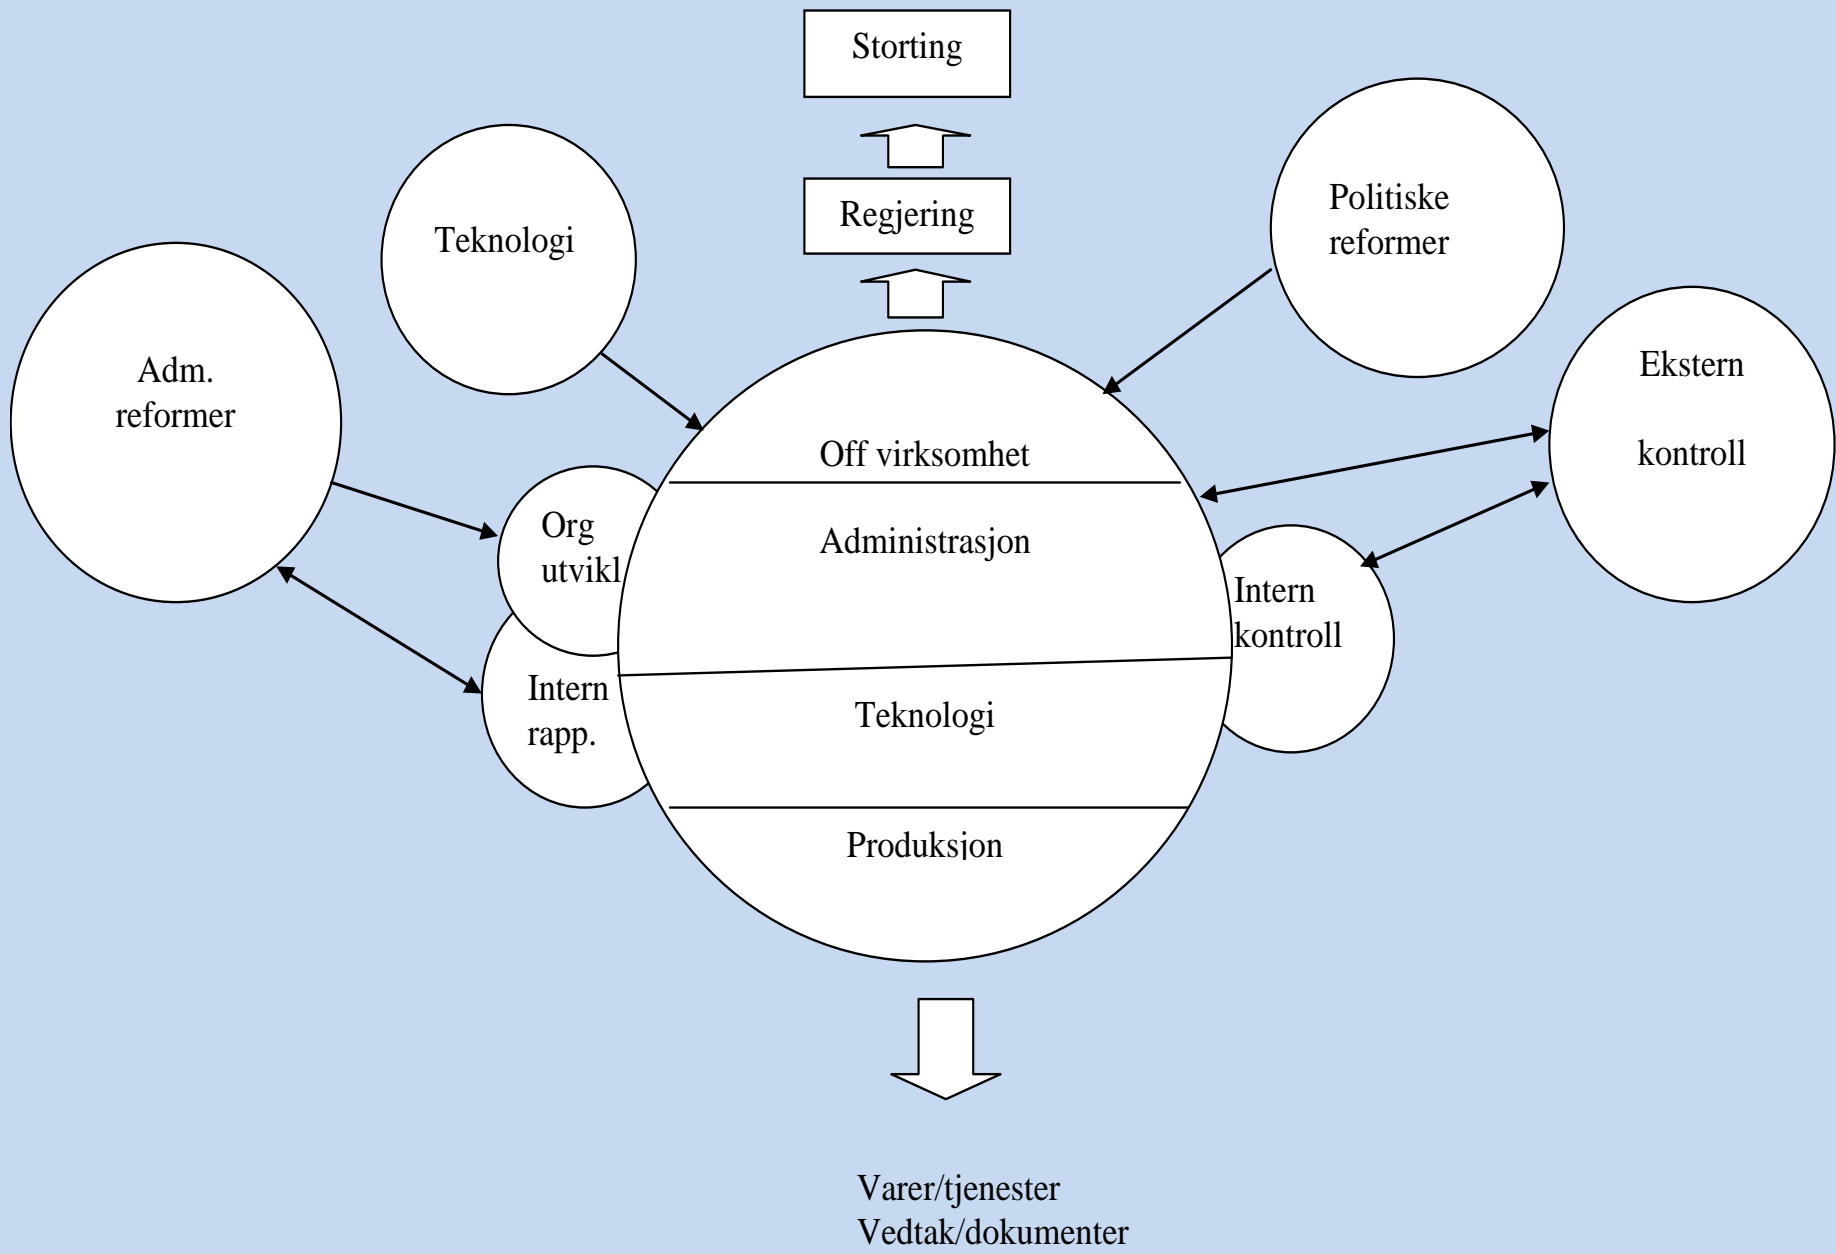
Storting

Regjering

Teknologi

Politiske reformer

Adm. reformer

Ekstern

kontroll

Off virksomhet

Administrasjon

Org utvikl

Intern kontroll

Intern rapp.

Teknologi

Produksjon

Varer/tjenester
Vedtak/dokumenter